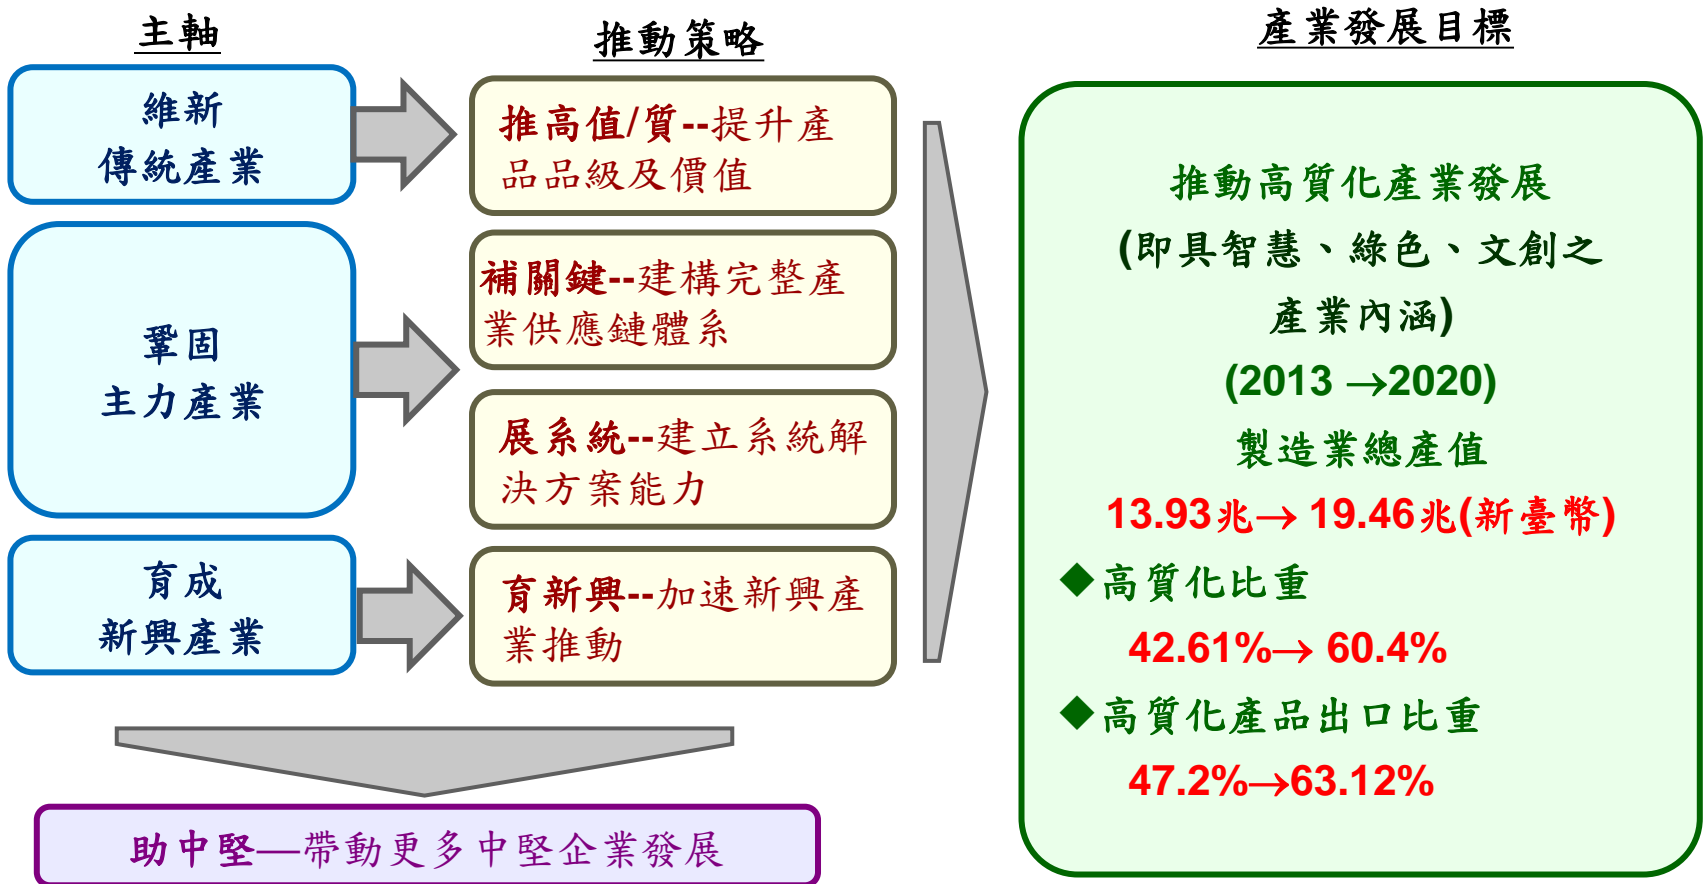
主軸

推動策略

產業發展目標

維新
傳統產業

推高值/質--提升產品品級及價值

鞏固
主力產業

補關鍵--建構完整產業供應鏈體系

展系統--建立系統解決方案能力

育成
新興產業

育新興--加速新興產業推動

助中堅—帶動更多中堅企業發展

推動高質化產業發展
(即具智慧、綠色、文創之產業內涵)
(2013 →2020)
製造業總產值
13.93兆→ 19.46兆(新臺幣)
◆高質化比重
42.61%→ 60.4%
◆高質化產品出口比重
47.2%→63.12%